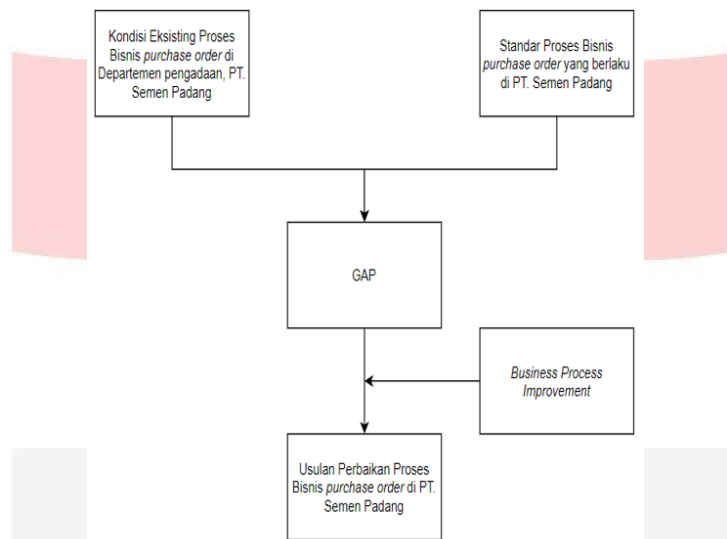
Kondisi Eksisting Proses Bisnis purchase order di Departemen pengadaan, PT. Semen Padang

Standar Proses Bisnis purchase order yang berlaku di PT. Semen Padang

GAP

Business Process Improvement

Usulan Perbaikan Proses Bisnis purchase order di PT. Semen Padang